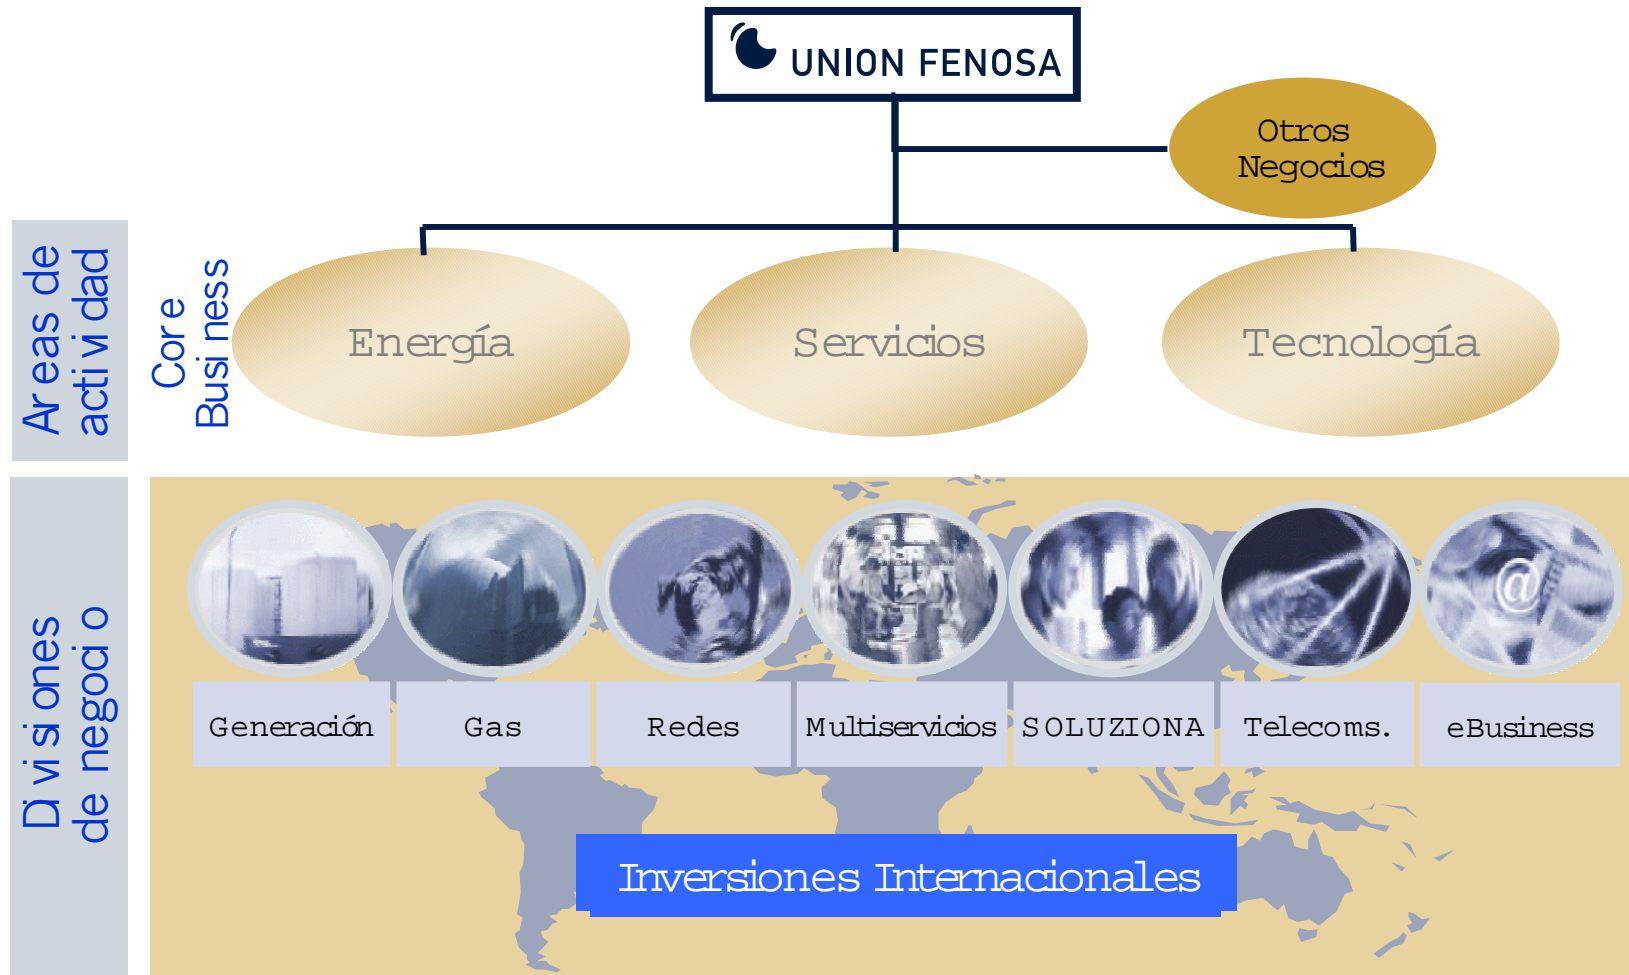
UNION FENOSA

Otros Negocios

Areas de actividad

Core Business

Energía

Servicios

Tecnología

Divisiones de negocio

Generación

Gas

Redes

Multiservicios

SOLUZIONA

Telecoms.

eBusiness

Inversiones Internacionales